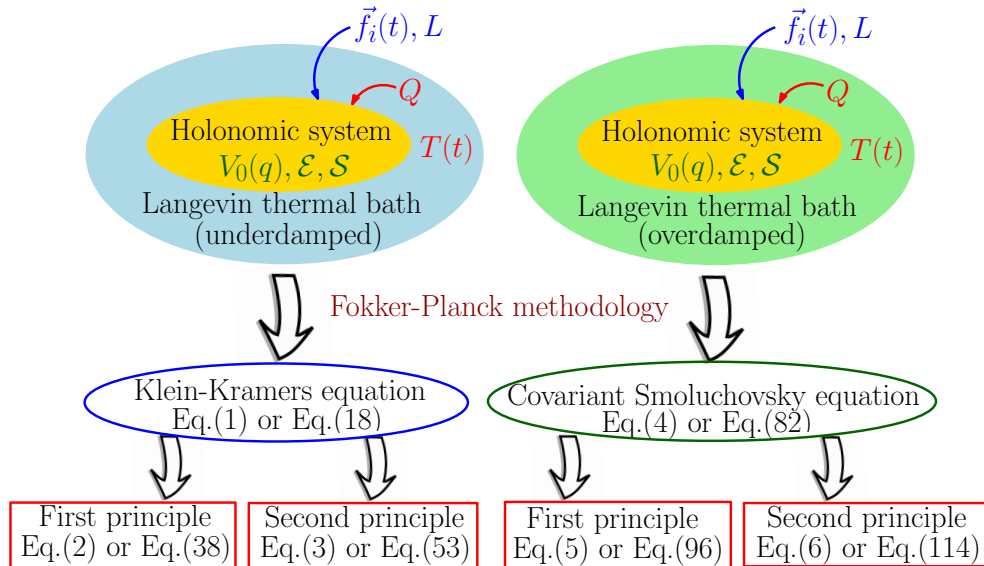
$\vec{f}_i(t), L$

$Q$

Holonomic system

$V_0(q), \mathcal{E}, \mathcal{S}$

$T(t)$

Langevin thermal bath (underdamped)

$\vec{f}_i(t), L$

$Q$

Holonomic system

$V_0(q), \mathcal{E}, \mathcal{S}$

$T(t)$

Langevin thermal bath (overdamped)

Fokker-Planck methodology

Klein-Kramers equation Eq.(1) or Eq.(18)

Covariant Smoluchovsky equation Eq.(4) or Eq.(82)

First principle Eq.(2) or Eq.(38)

Second principle Eq.(3) or Eq.(53)

First principle Eq.(5) or Eq.(96)

Second principle Eq.(6) or Eq.(114)